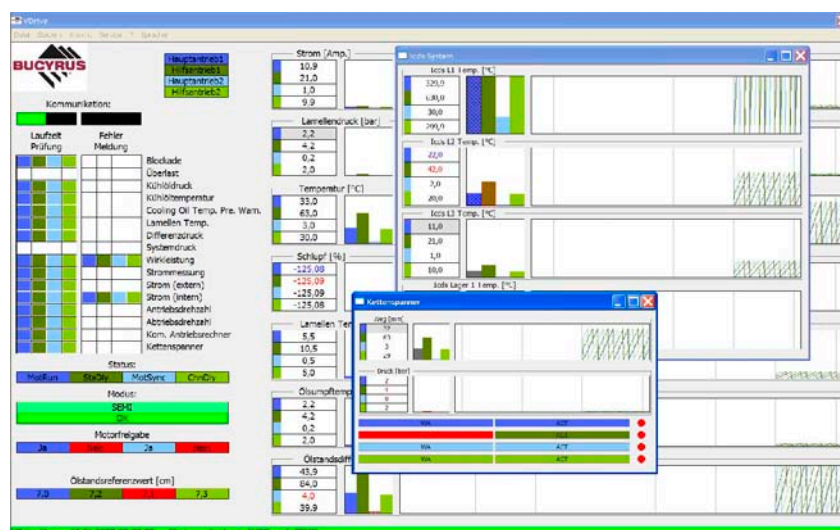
VDrive

Datei Steuern Kanäle Service ? Sprache

BUCYRUS

Hauptantrieb1
Hilfsantrieb1
Hauptantrieb2
Hilfsantrieb2

Kommunikation:

Laufzeit Prüfung

Fehler Meldung

Blockade
Überlast
Kühlöldruck
Kühlöltemperatur
Cooling Oil Temp. Pre. Warn.
Lamellen Temp.
Differenzdruck
Systemdruck
Wirkleistung
Strommessung
Strom (extern)
Strom (intern)
Antriebsdrehzahl
Abtriebsdrehzahl
Kom. Antriebsrechner
Kettenspanner

Status:

MotRun
StaDly
MotSync
CtrnDly

Modus:

SEMI
OK

Motorfreigabe

Ja
Nein
Ja
Nein

Ölstandsreferenzwert [cm]

7,0
7,2
7,1
7,3

Strom [Amp.]
10,9
21,0
1,0
9,9

Lamellendruck [bar]
2,2
4,2
0,2
2,0

Temperatur [°C]
33,0
63,0
3,0
30,0

Schlupf [%]
-125,08
-125,09
-125,09
-125,08

Lamellen Te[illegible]
5,5
10,5
0,5
5,0

Ölsumpftemp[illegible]
2,2
4,2
0,2
2,0

Ölstandsdiff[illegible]
43,9
84,0
4,0
39,9

Icds System

Icds L1 Temp. [°C]
329,0
630,0
30,0
299,0

Icds L2 Temp. [°C]
22,0
42,0
2,0
20,0

Icds L3 Temp. [°C]
11,0
21,0
1,0
10,0

Icds Lager 1 Temp. [°C]

Kettenspanner

Weg [mm]
33
63
3
29

Druck [bar]
2
4
0
2

WA
ACT
WA
ACT
WA
ACT
WA
ACT